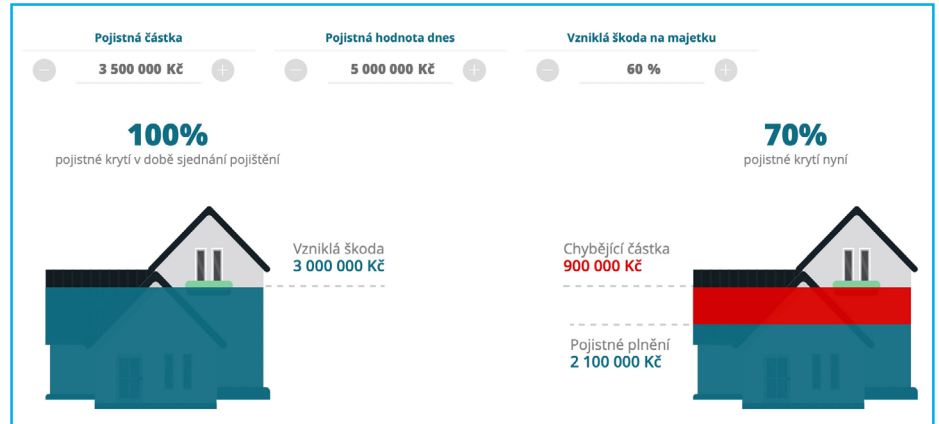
Pojistná částka

3 500 000 Kč

Pojistná hodnota dnes

5 000 000 Kč

Vzniklá škoda na majetku

60 %

100%
pojistné krytí v době sjednání pojištění

70%
pojistné krytí nyní

Vzniklá škoda
3 000 000 Kč

Chybějící částka
900 000 Kč

Pojistné plnění
2 100 000 Kč